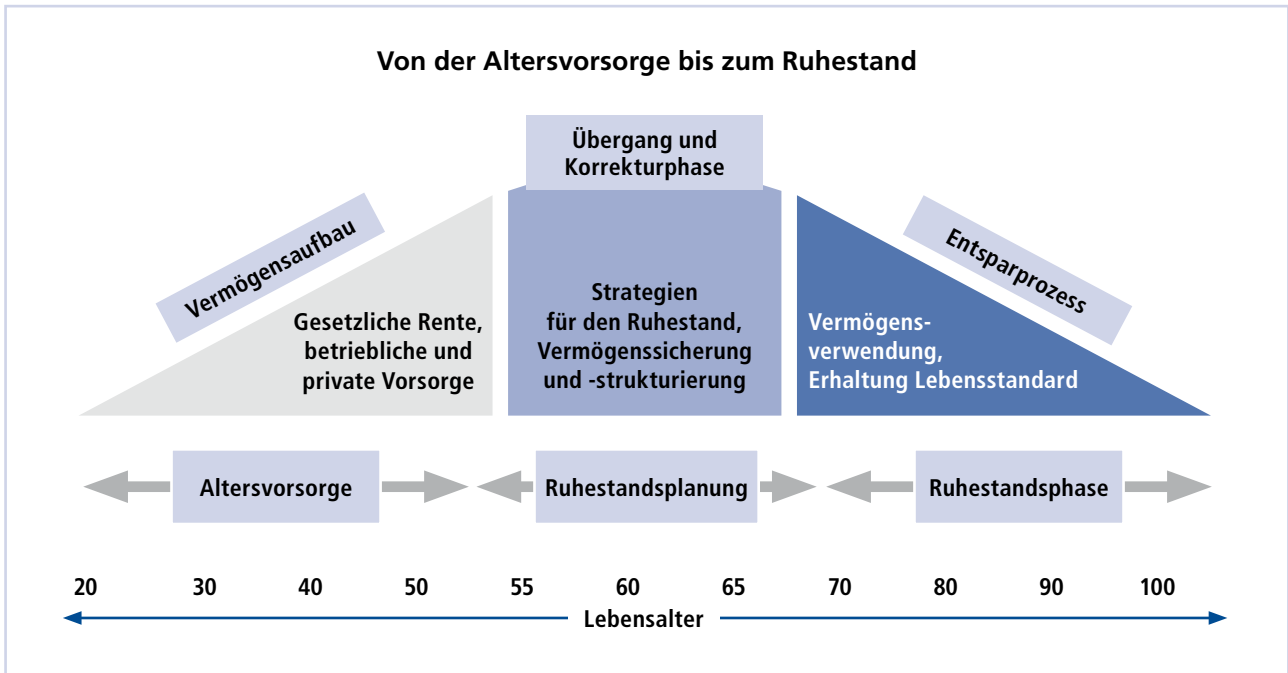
Von der Altersvorsorge bis zum Ruhestand

Übergang und Korrekturphase

Vermögensaufbau

Gesetzliche Rente, betriebliche und private Vorsorge

Strategien für den Ruhestand, Vermögenssicherung und -strukturierung

Entsparprozess

Vermögensverwendung, Erhaltung Lebensstandard

Altersvorsorge

Ruhestandsplanung

Ruhestandsphase

20 30 40 50 55 60 65 70 80 90 100

Lebensalter